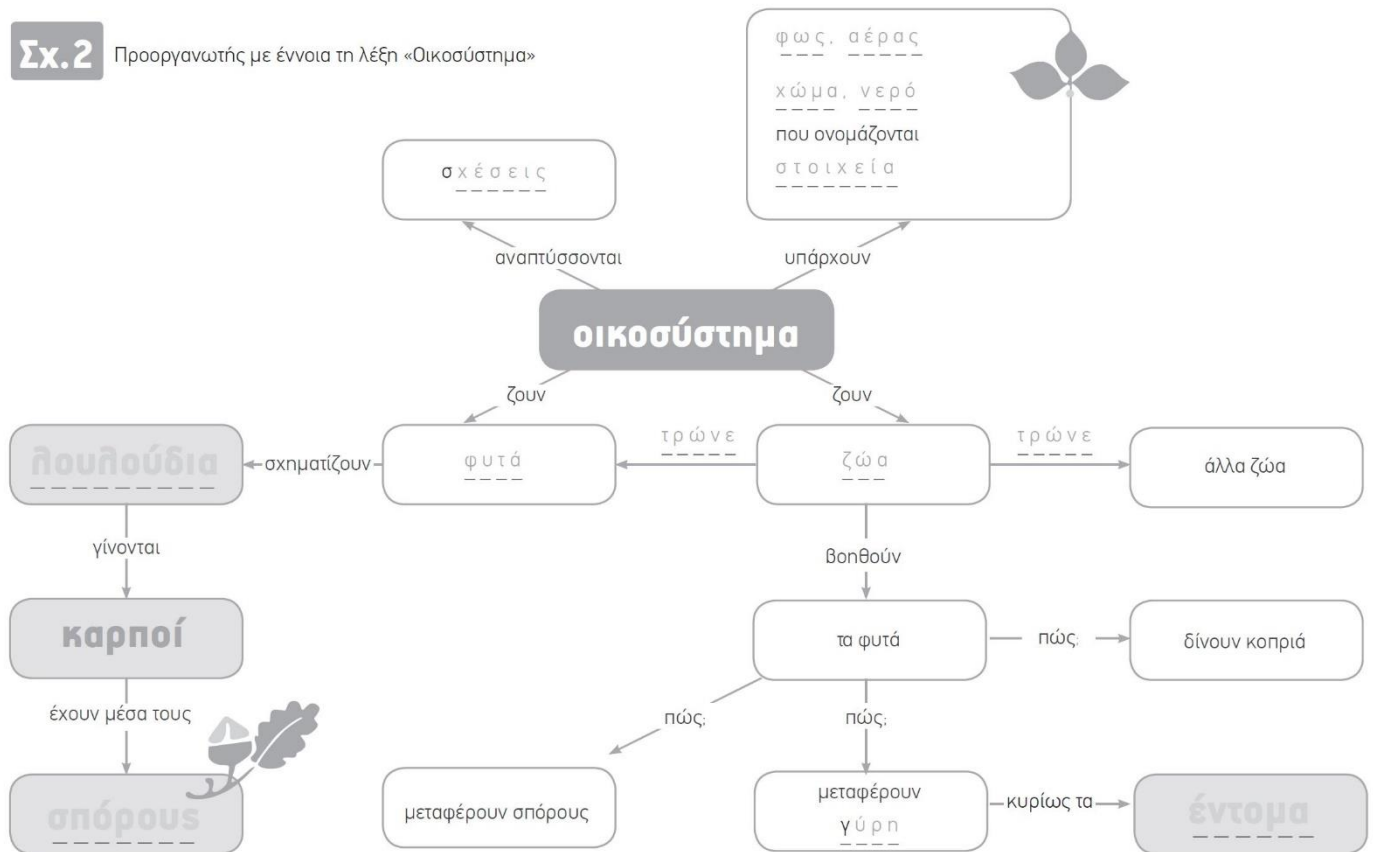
Σχ.2 Προοργανωτής με έννοια τη λέξη «Οικοσύστημα»

σχέσεις

αναπτύσσονται

φως, αέρας

χώμα, νερό

που ονομάζονται

στοιχεία

υπάρχουν

οικοσύστημα

ζουν

ζουν

λουλούδια

σχηματίζουν

φυτά

τρώνε

ζώα

τρώνε

άλλα ζώα

γίνονται

βοηθούν

καρποί

τα φυτά

πώς;

δίνουν κοπριά

έχουν μέσα τους

πώς;

πώς;

σπόρους

μεταφέρουν σπόρους

μεταφέρουν γύρη

κυρίως τα

έντομα